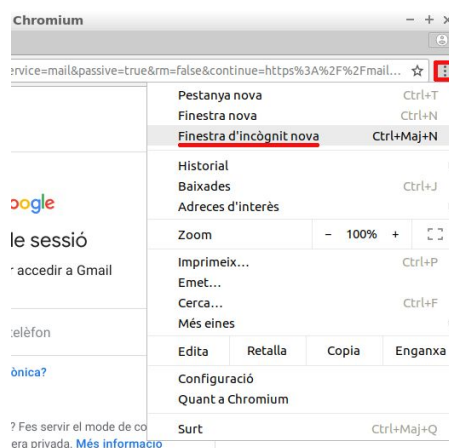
Chromium

ervice=mail&passive=true&rm=false&continue=https%3A%2F%2Fmail...

Pestanya nova Ctrl+T
Finestra nova Ctrl+N
Finestra d'incògnit nova Ctrl+Maj+N
Historial
Baixades Ctrl+J
Adreces d'interès
Zoom − 100% +
Imprimeix... Ctrl+P
Emet...
Cerca... Ctrl+F
Més eines
Edita Retalla Copia Enganxa
Configuració
Quant a Chromium
Surt Ctrl+Maj+Q

oogle
le sessió
r accedir a Gmail
elèfon
ònica?
? Fes servir el mode de co
era privada. Més informació